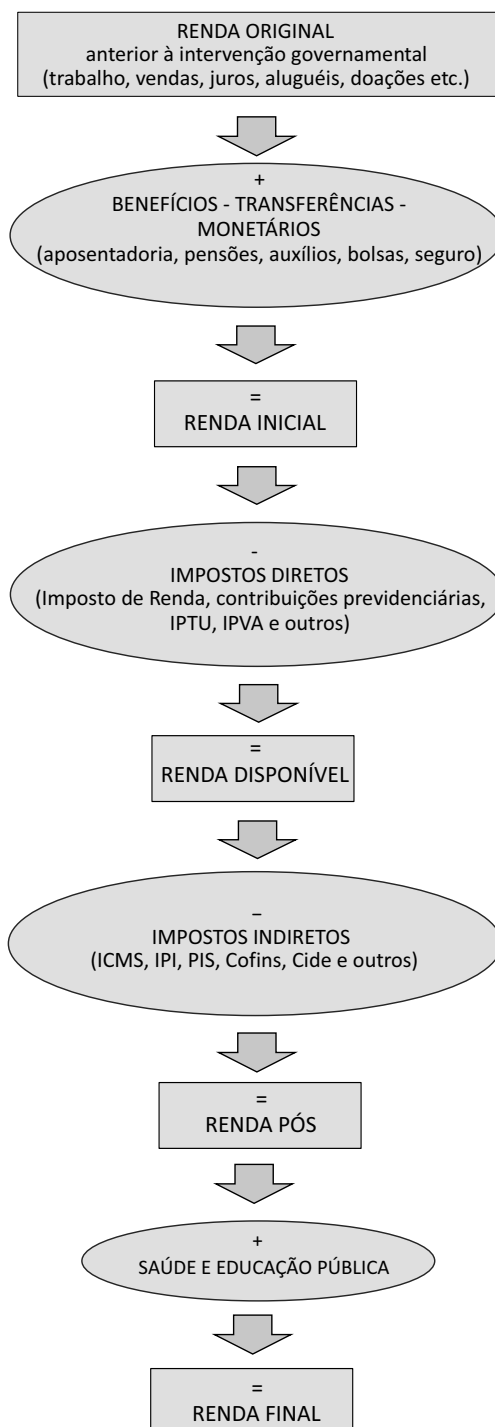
RENDA ORIGINAL
anterior à intervenção governamental
(trabalho, vendas, juros, aluguéis, doações etc.)

+
BENEFÍCIOS - TRANSFERÊNCIAS - MONETÁRIOS
(aposentadoria, pensões, auxílios, bolsas, seguro)

=
RENDA INICIAL

-
IMPOSTOS DIRETOS
(Imposto de Renda, contribuições previdenciárias, IPTU, IPVA e outros)

=
RENDA DISPONÍVEL

–
IMPOSTOS INDIRETOS
(ICMS, IPI, PIS, Cofins, Cide e outros)

=
RENDA PÓS

+
SAÚDE E EDUCAÇÃO PÚBLICA

=
RENDA FINAL